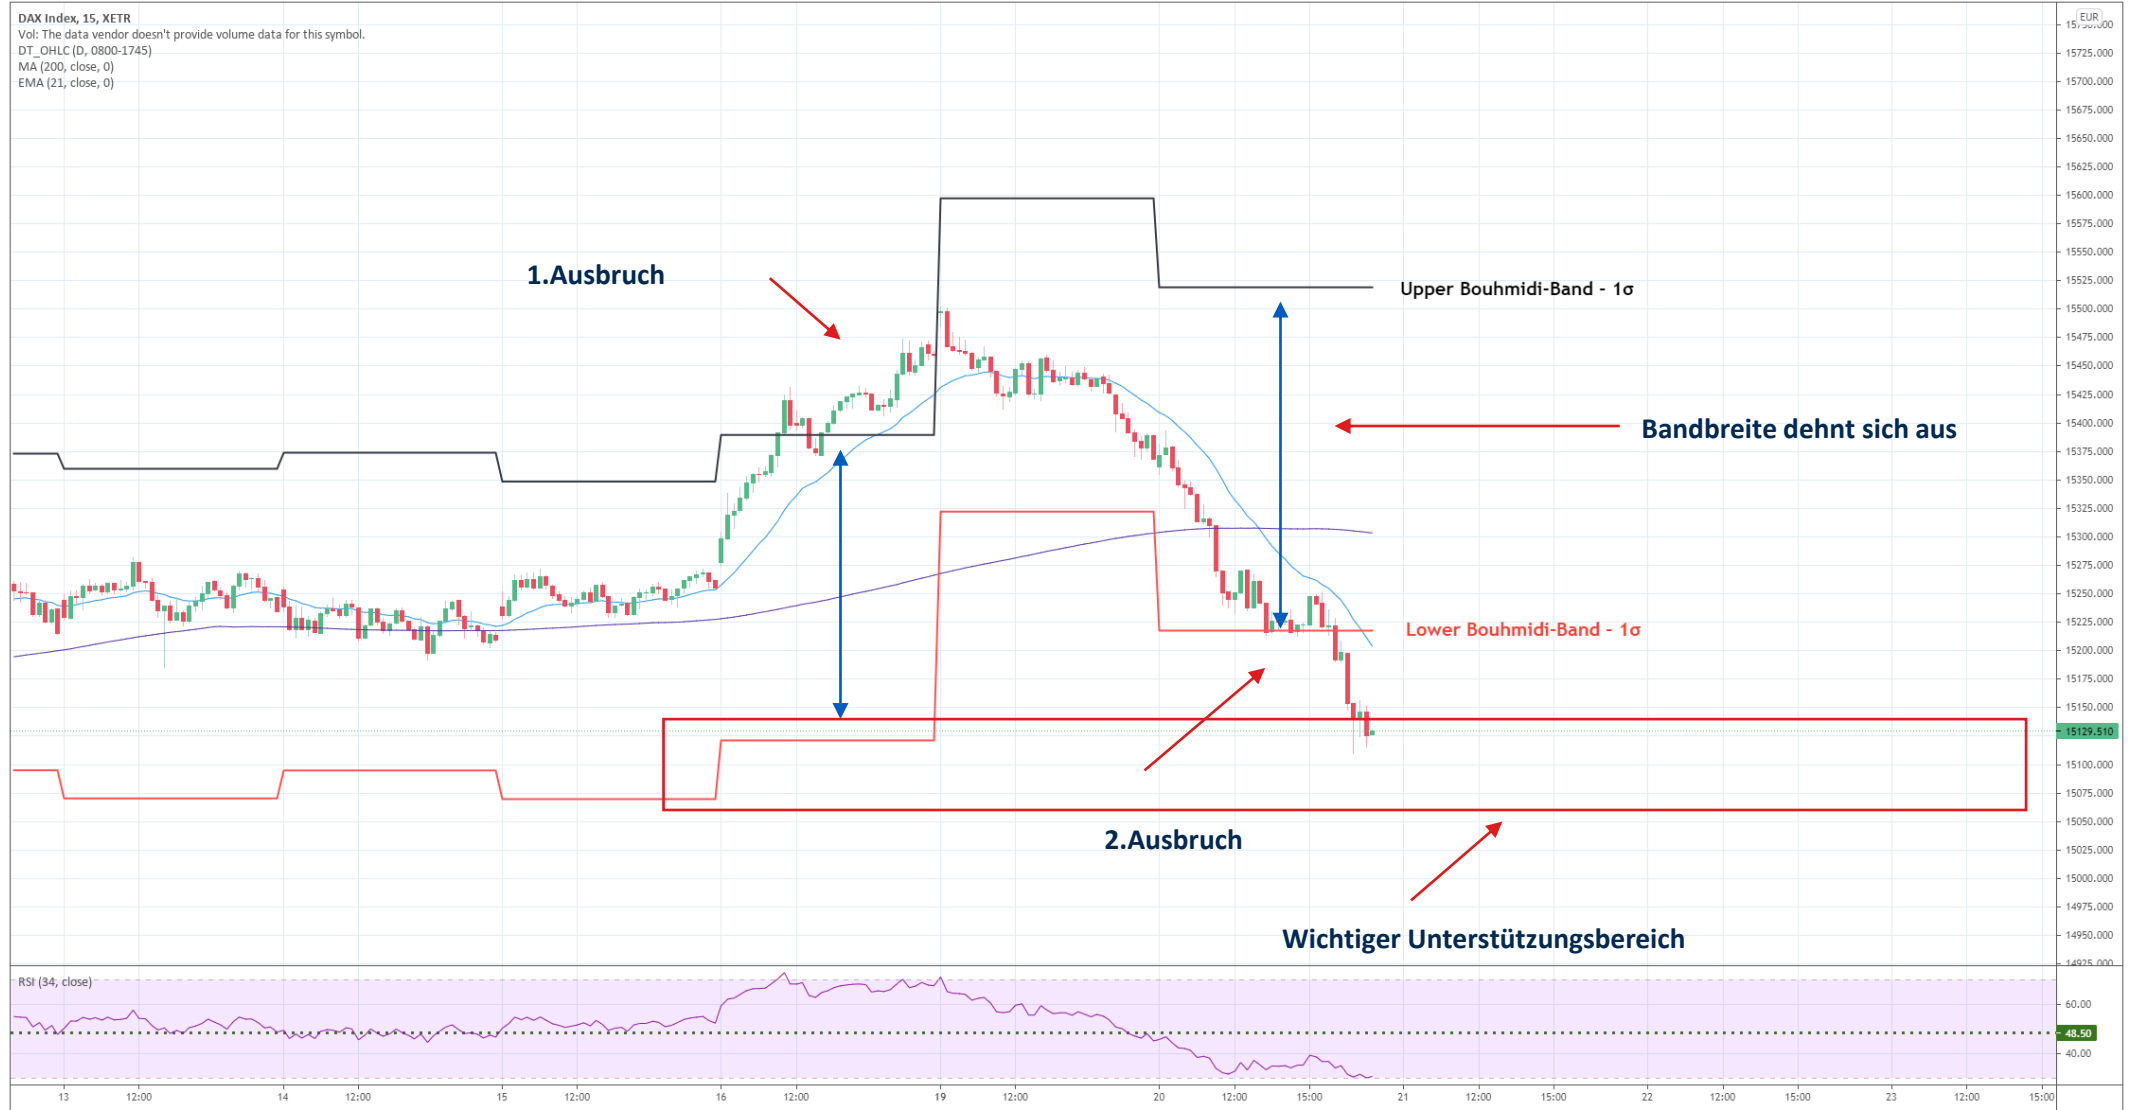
DAX Index, 15, XETR
Vol: The data vendor doesn't provide volume data for this symbol.
DT_OHLC (D, 0800-1745)
MA (200, close, 0)
EMA (21, close, 0)

1.Ausbruch

Upper Bouhmidi-Band - 1σ

Bandbreite dehnt sich aus

Lower Bouhmidi-Band - 1σ

2.Ausbruch

Wichtiger Unterstützungsbereich

RSI (34, close)

EUR
15725.000
15700.000
15675.000
15650.000
15625.000
15600.000
15575.000
15550.000
15525.000
15500.000
15475.000
15450.000
15425.000
15400.000
15375.000
15350.000
15325.000
15300.000
15275.000
15250.000
15225.000
15200.000
15175.000
15150.000
15129.510
15100.000
15075.000
15050.000
15025.000
15000.000
14975.000
14950.000
14925.000

60.00
48.50
40.00

13 12:00 14 12:00 15 12:00 16 12:00 19 12:00 20 12:00 15:00 21 12:00 15:00 22 12:00 15:00 23 12:00 15:00